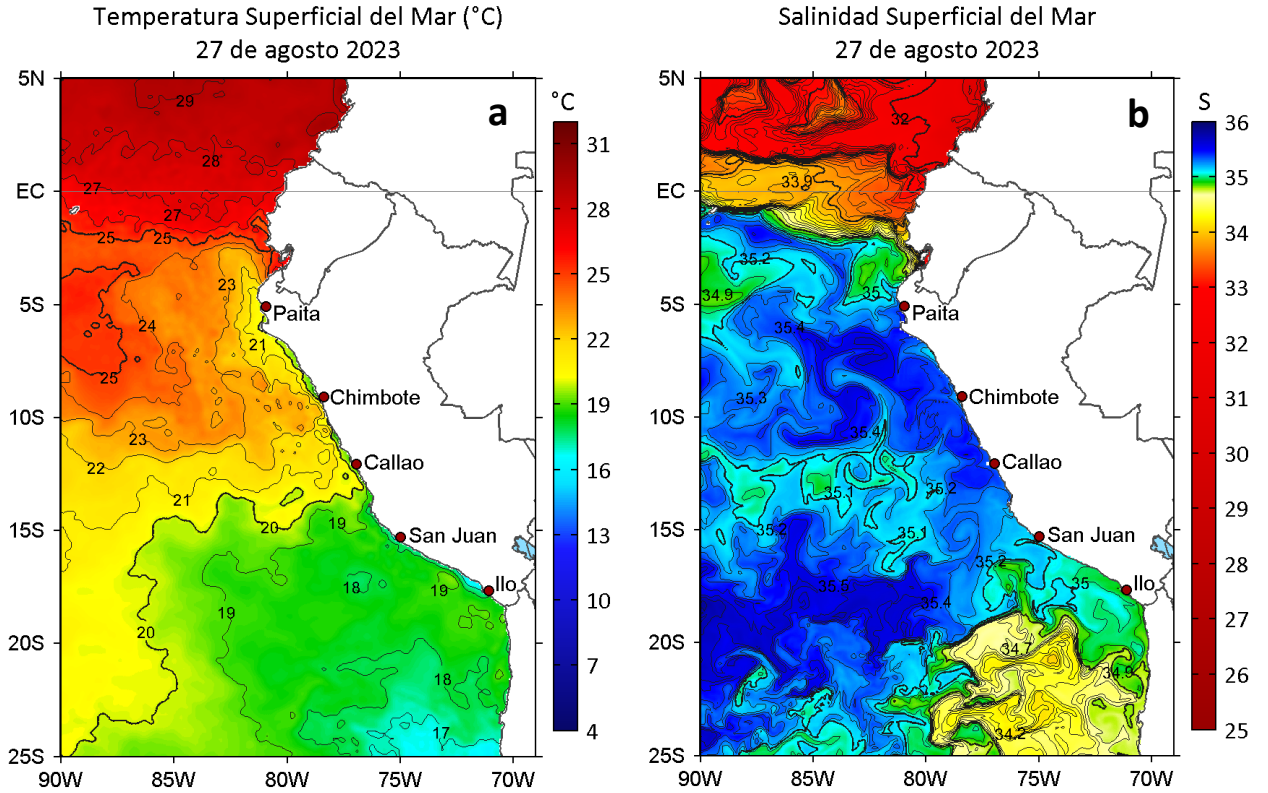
Temperatura Superficial del Mar (°C)
27 de agosto 2023

a

°C
31
28
25
22
19
16
13
10
7
4

5N
EC
5S
10S
15S
20S
25S
90W 85W 80W 75W 70W

29
28
27
27
25
25
23
24
25
21
23
22
21
20
19
18
19
19
20
18
17

Paita
Chimbote
Callao
San Juan
Ilo

Salinidad Superficial del Mar
27 de agosto 2023

b

S
36
35
34
33
32
31
30
29
28
27
26
25

5N
EC
5S
10S
15S
20S
25S
90W 85W 80W 75W 70W

32
33.9
35.2
34.9
35
35.4
35.3
35.4
35.1
35.2
35.2
35.1
35.2
35.5
35.4
35
34.7
34.9
34.2

Paita
Chimbote
Callao
San Juan
Ilo